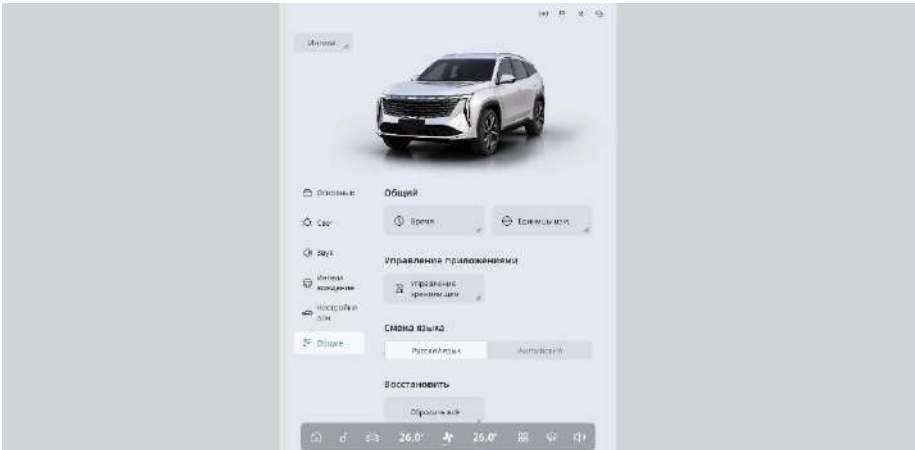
Ингода

Основные

Свет

Звук

Интел. вождение

Настройки авто

Общие

Общий

Время

Единицы изм.

Управление приложениями

Управление хранилищем

Смена языка

Русский язык

Английский

Восстановить

Сбросить всё

26.0°

26.0°